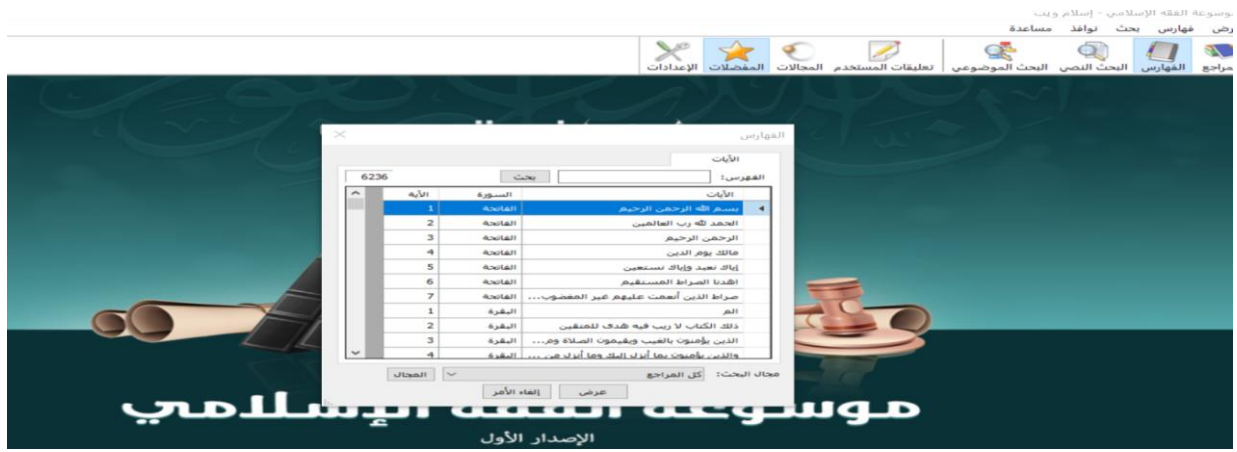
موسوعة الفقه الإسلامي - إسلام ويب
رض فهارس بحث نوافذ مساعدة
مراجع الفهارس البحث النصي البحث الموضوعي تعليقات المستخدم المجالات المفضلات الإعدادات

الفهارس
الآيات
الفهرس: بحث 6236

| الآيات | السورة | الآية |
|---|---|---|
| بسم الله الرحمن الرحيم | الفاتحة | 1 |
| الحمد لله رب العالمين | الفاتحة | 2 |
| الرحمن الرحيم | الفاتحة | 3 |
| مالك يوم الدين | الفاتحة | 4 |
| إياك نعبد وإياك نستعين | الفاتحة | 5 |
| اهدنا الصراط المستقيم | الفاتحة | 6 |
| صراط الذين أنعمت عليهم غير المغضوب... | الفاتحة | 7 |
| الم | البقرة | 1 |
| ذلك الكتاب لا ريب فيه هدى للمتقين | البقرة | 2 |
| الذين يؤمنون بالغيب ويقيمون الصلاة ومـ... | البقرة | 3 |
| والذين يؤمنون بما أنزل إليك وما أنزل من ... | البقرة | 4 |

مجال البحث: كل المراجع المجال
عرض إلغاء الأمر

موسوعة الفقه الإسلامي
الإصدار الأول